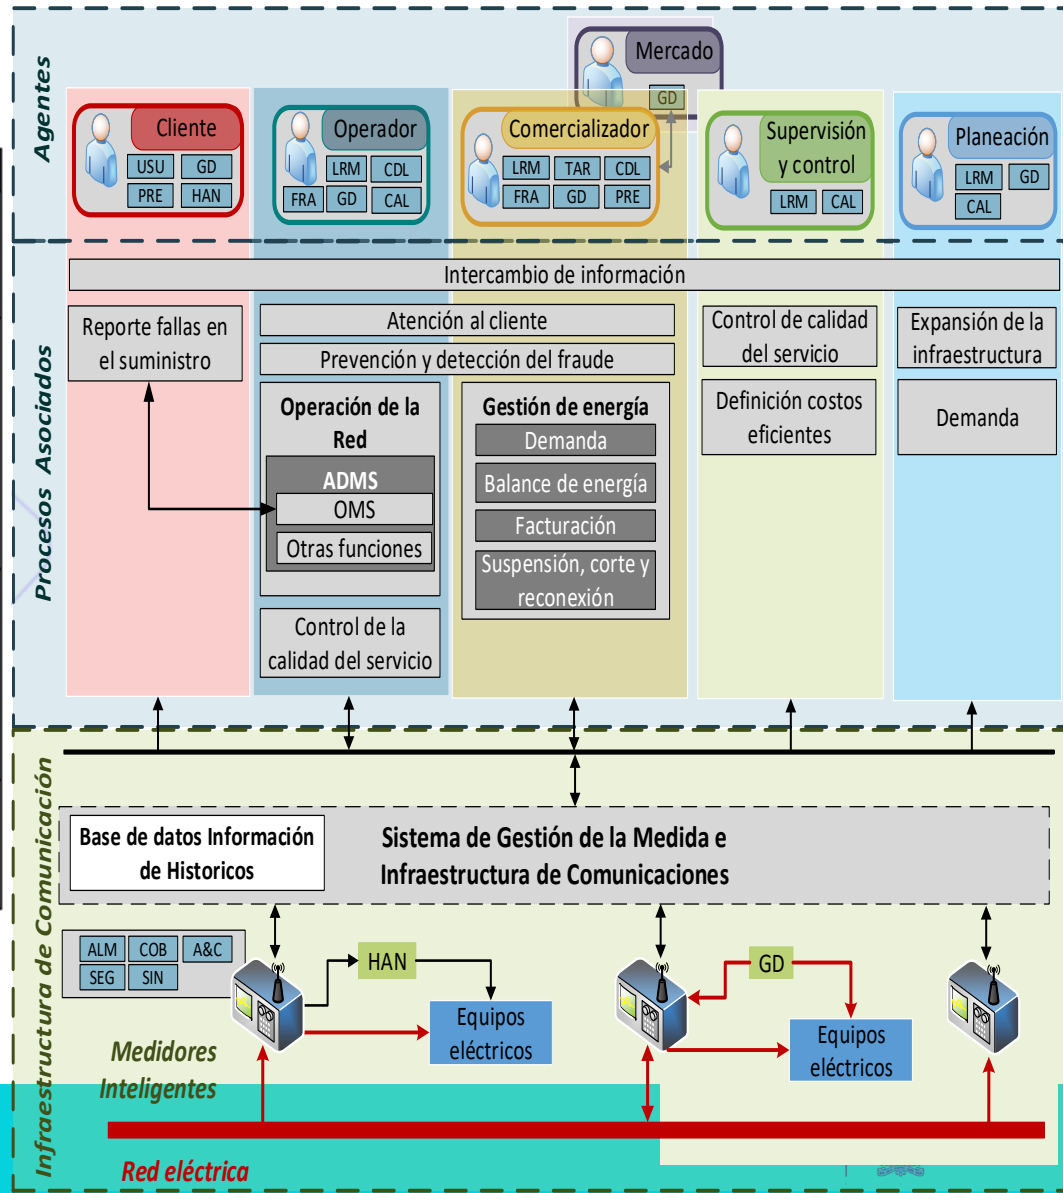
Agentes

Mercado
GD

Cliente
USU GD
PRE HAN

Operador
LRM CDL
FRA GD CAL

Comercializador
LRM TAR CDL
FRA GD PRE

Supervisión y control
LRM CAL

Planeación
LRM GD
CAL

Procesos Asociados

Intercambio de información

Reporte fallas en el suministro

Atención al cliente

Prevención y detección del fraude

Operación de la Red
ADMS
OMS
Otras funciones

Control de la calidad del servicio

Gestión de energía
Demanda
Balance de energía
Facturación
Suspensión, corte y reconexión

Control de calidad del servicio

Definición costos eficientes

Expansión de la infraestructura

Demanda

Infraestructura de Comunicación

Base de datos Información de Historicos

Sistema de Gestión de la Medida e Infraestructura de Comunicaciones

ALM COB A&C
SEG SIN

HAN

Equipos eléctricos

GD

Equipos eléctricos

Medidores Inteligentes

Red eléctrica